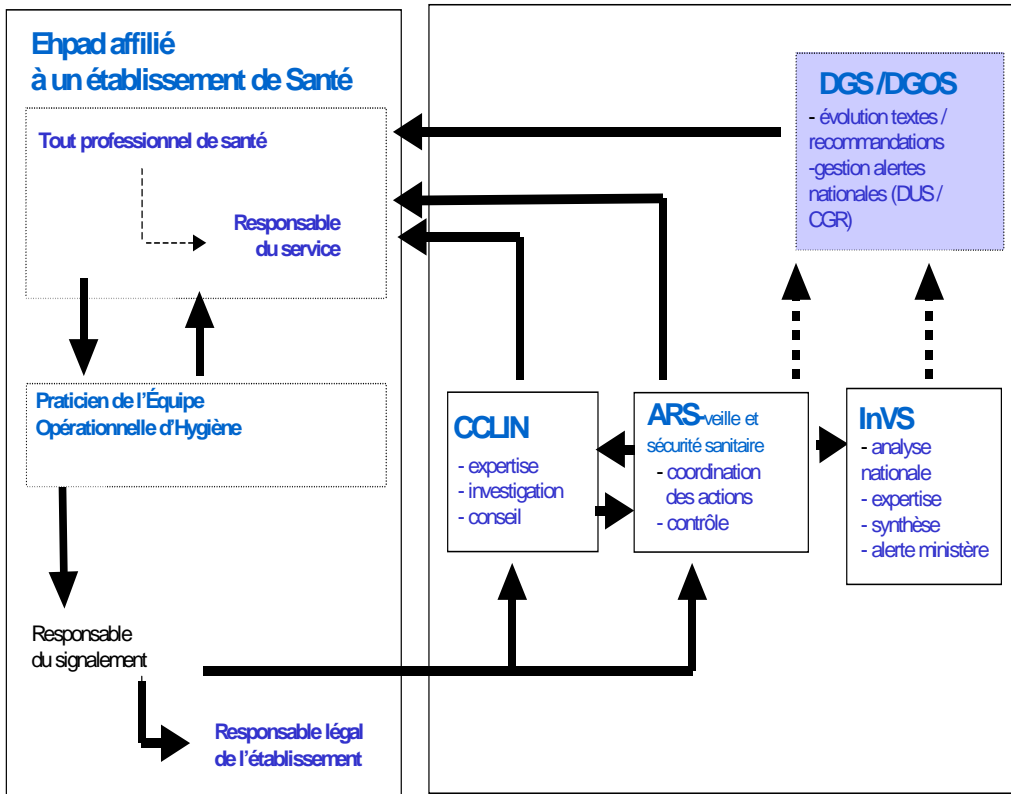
Ehpad affilié
à un établissement de Santé

Tout professionnel de santé

Responsable
du service

Praticien de l'Équipe
Opérationnelle d'Hygiène

Responsable
du signalement

Responsable légal
de l'établissement

DGS /DGOS
- évolution textes / recommandations
-gestion alertes nationales (DUS / CGR)

CCLIN
- expertise
- investigation
- conseil

ARS-veille et sécurité sanitaire
- coordination des actions
- contrôle

InVS
- analyse nationale
- expertise
- synthèse
- alerte ministère